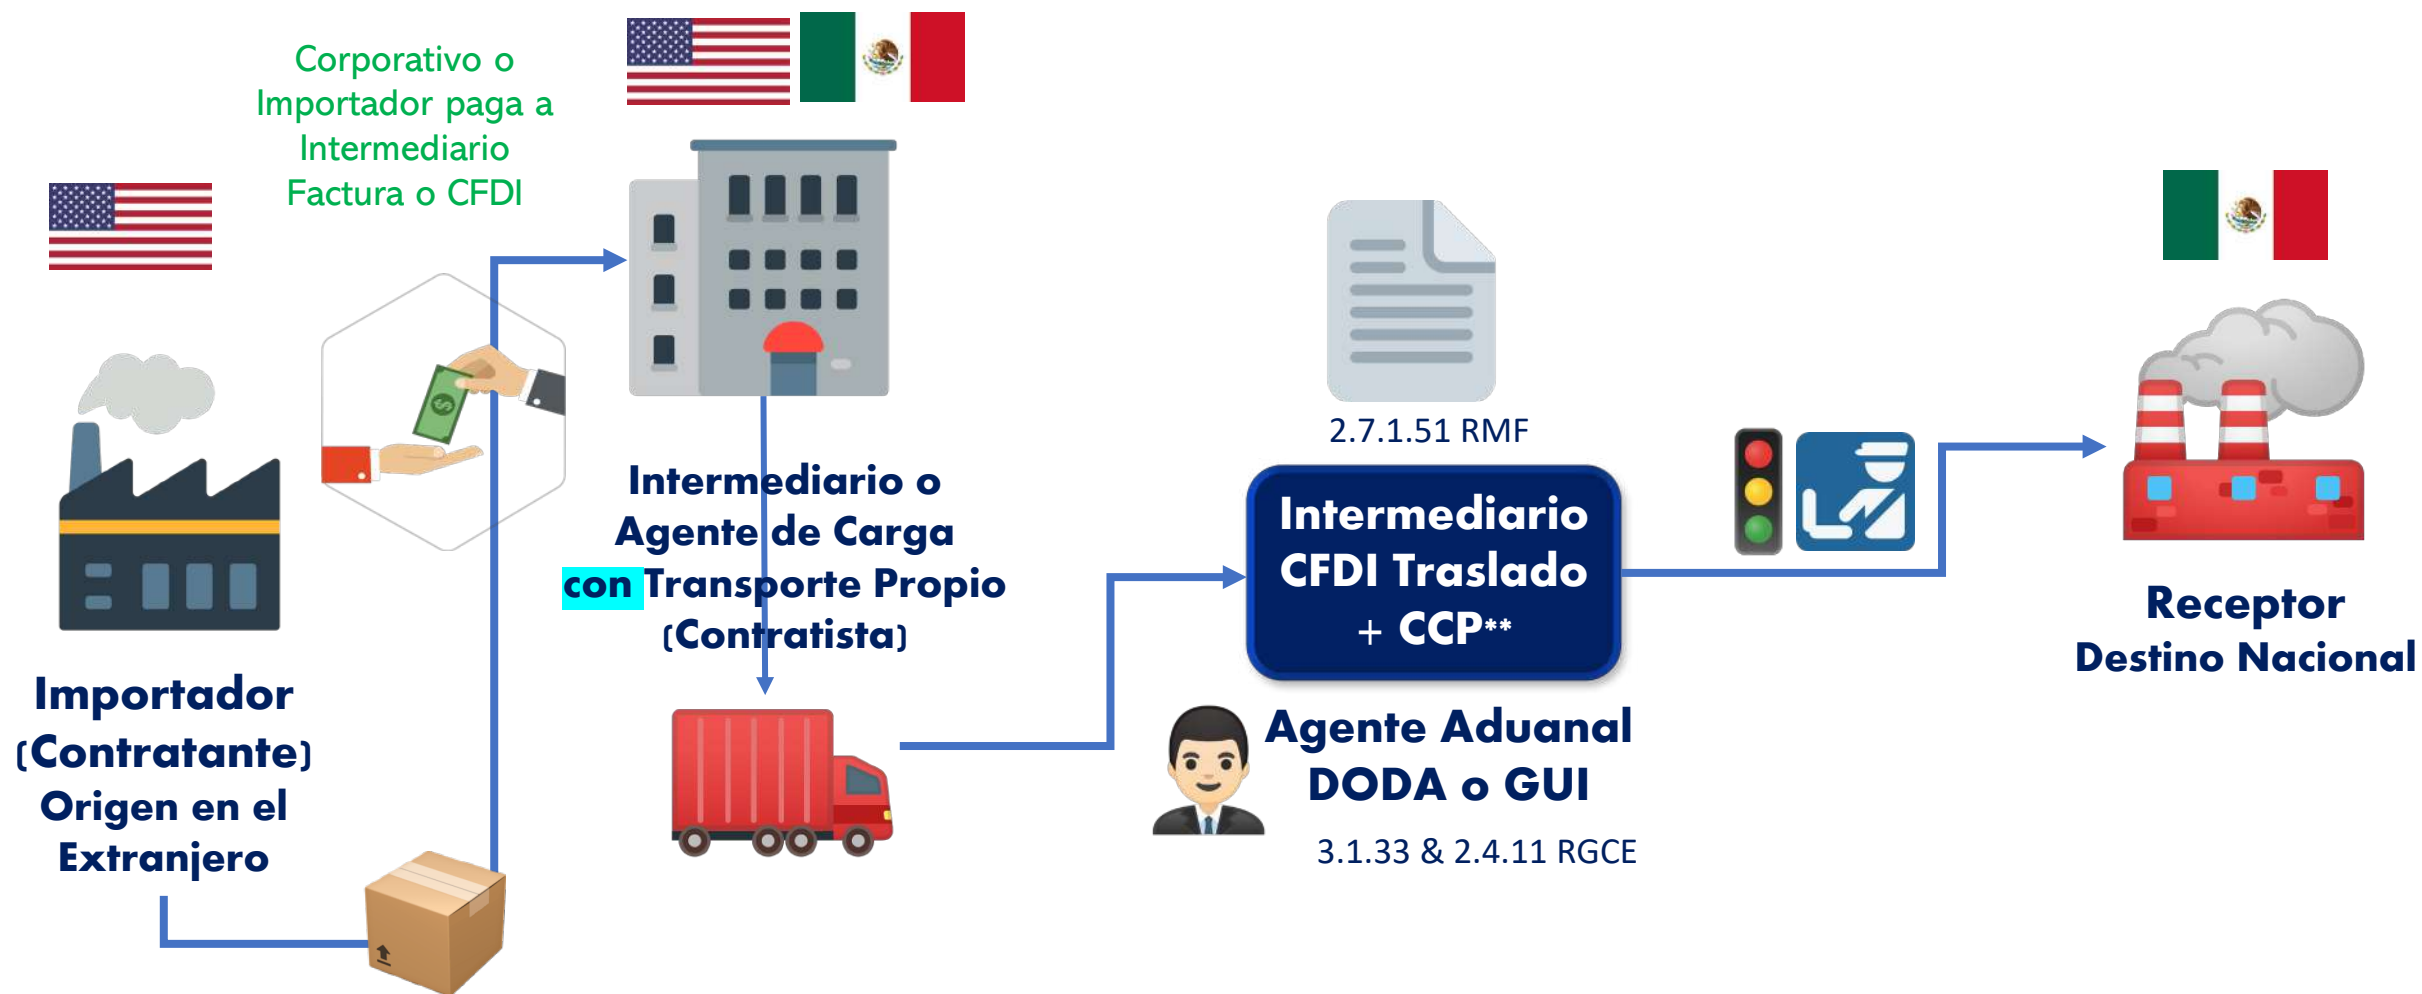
Corporativo o Importador paga a Intermediario Factura o CFDI

Importador (Contratante) Origen en el Extranjero

Intermediario o Agente de Carga con Transporte Propio (Contratista)

2.7.1.51 RMF

Intermediario CFDI Traslado + CCP**

Agente Aduanal DODA o GUI

3.1.33 & 2.4.11 RGCE

Receptor Destino Nacional